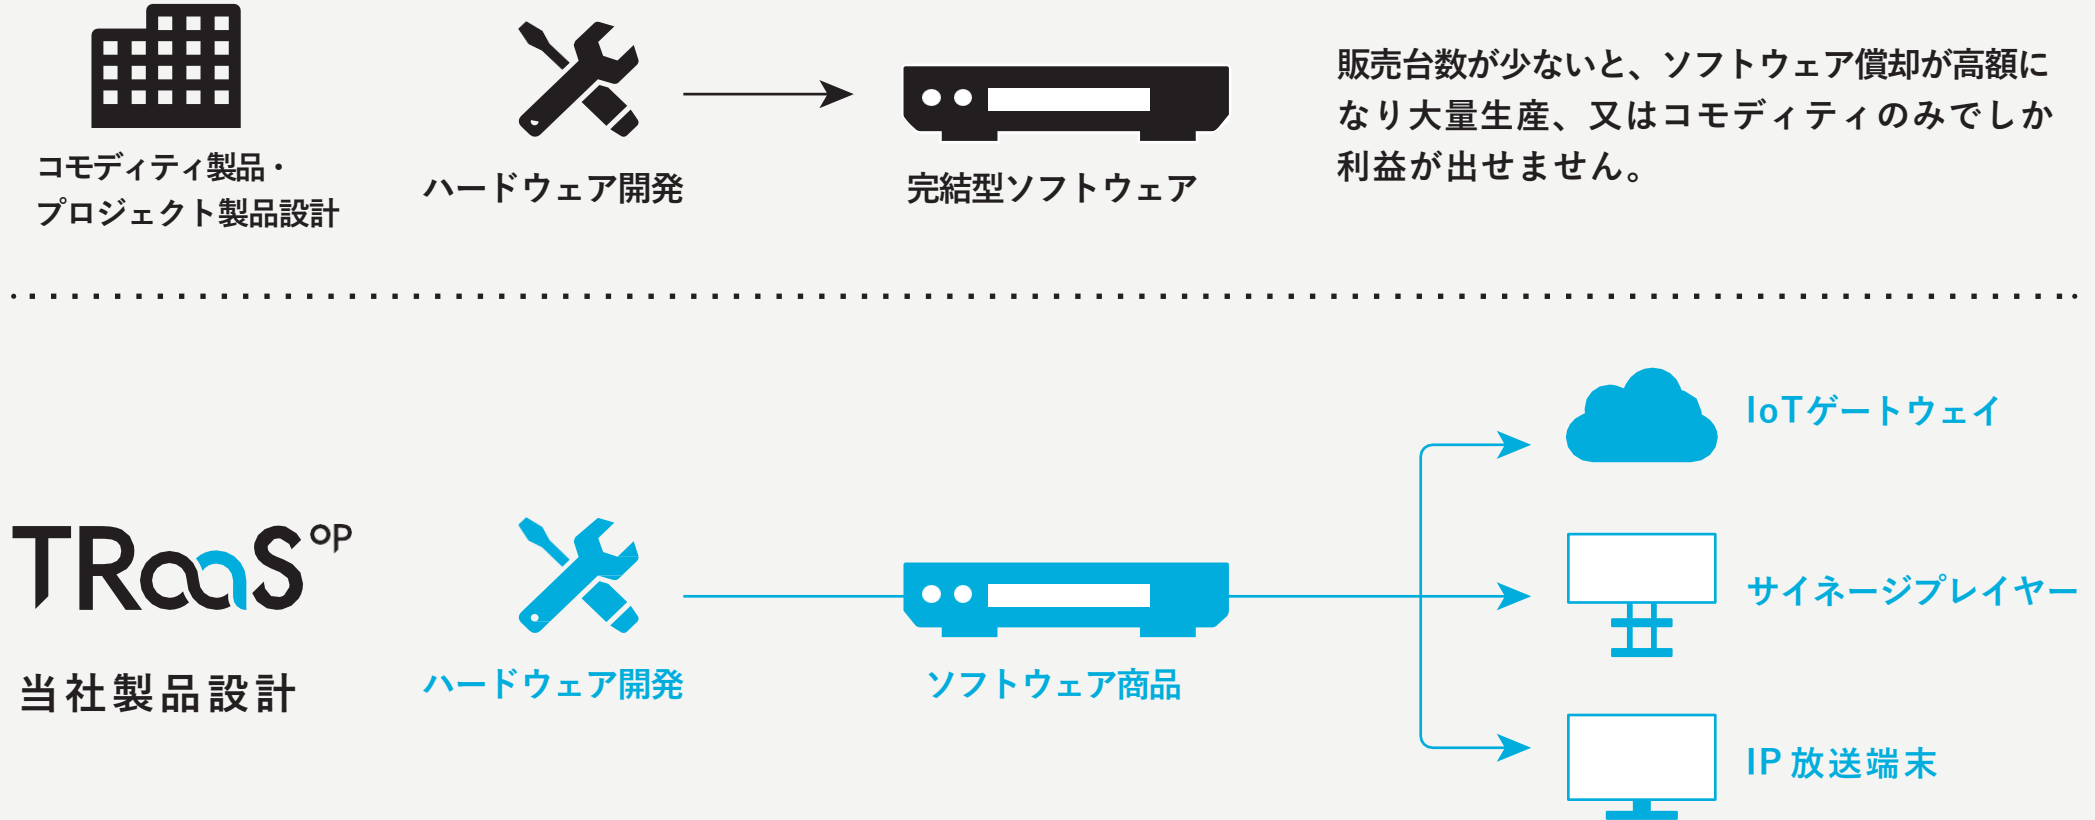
コモディティ製品・
プロジェクト製品設計

ハードウェア開発

完結型ソフトウェア

販売台数が少ないと、ソフトウェア償却が高額になり大量生産、又はコモディティのみでしか利益が出せません。

TRaaS$^{op}$

当社製品設計

ハードウェア開発

ソフトウェア商品

IoTゲートウェイ

サイネージプレイヤー

IP 放送端末